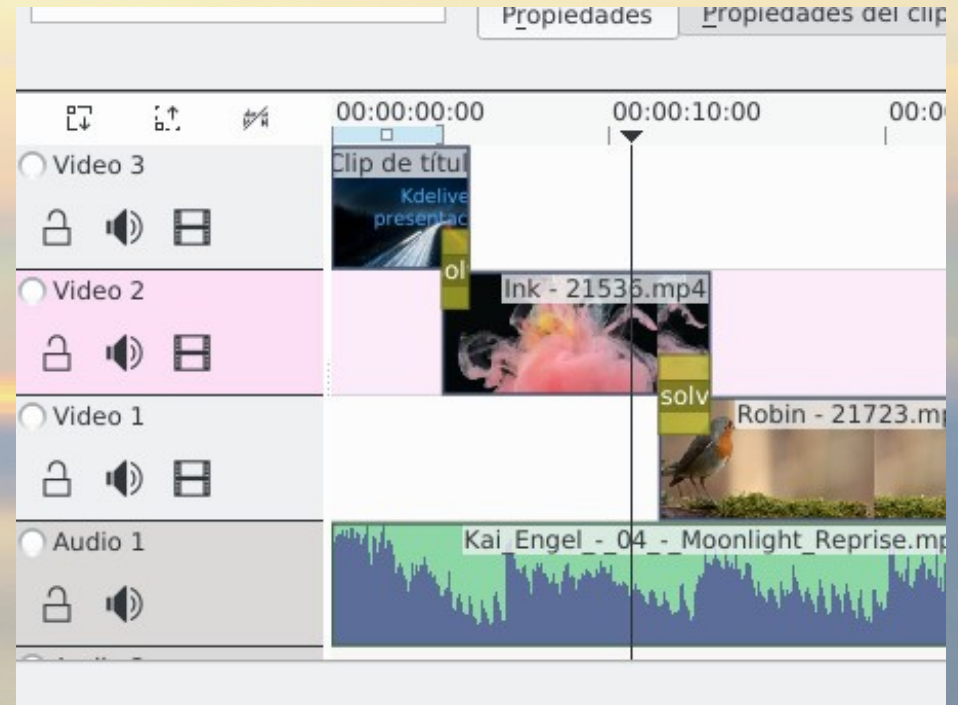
Propiedades
Propiedades del clip

00:00:00:00
00:00:10:00
00:0

Video 3
Clip de títul
Kdelive
presentac
ol

Video 2
Ink - 21536.mp4
solv

Video 1
Robin - 21723.mp

Audio 1
Kai_Engel_-_04_-_Moonlight_Reprise.mp